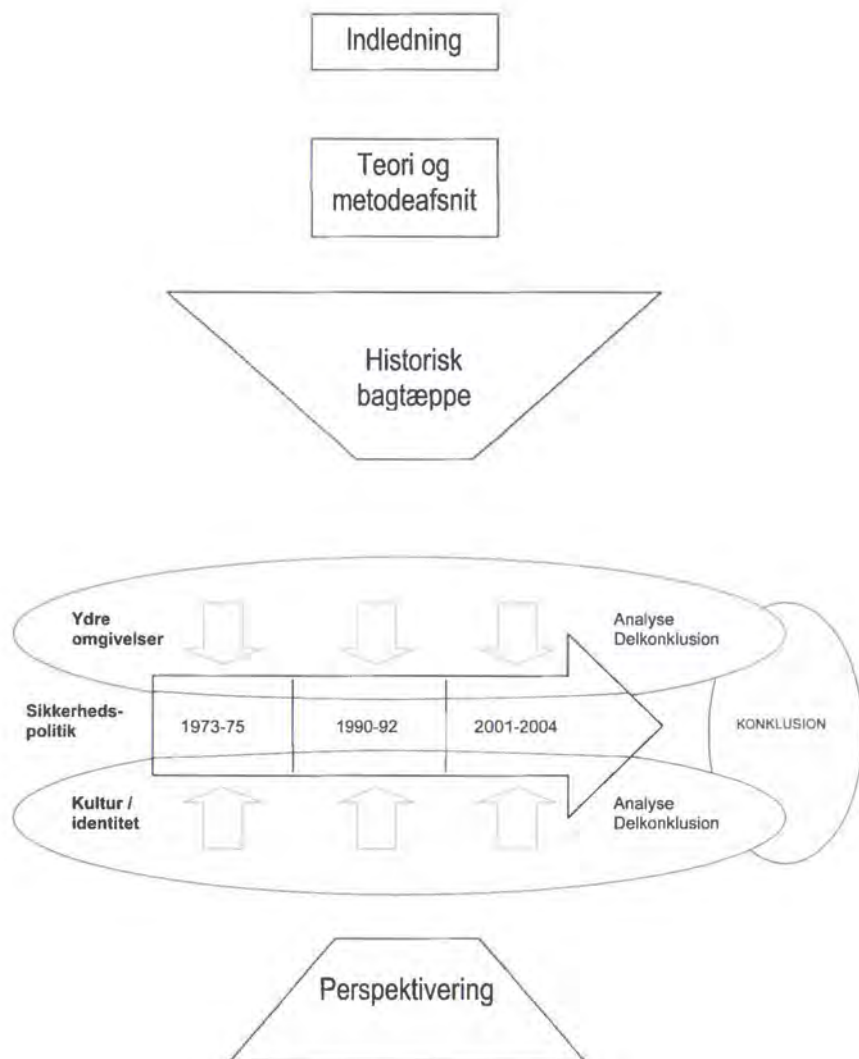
Indledning

Teori og metodeafsnit

Historisk bagtæppe

Ydre omgivelser

Analyse
Delkonklusion

Sikkerhedspolitik

1973-75

1990-92

2001-2004

KONKLUSION

Kultur / identitet

Analyse
Delkonklusion

Perspektivering